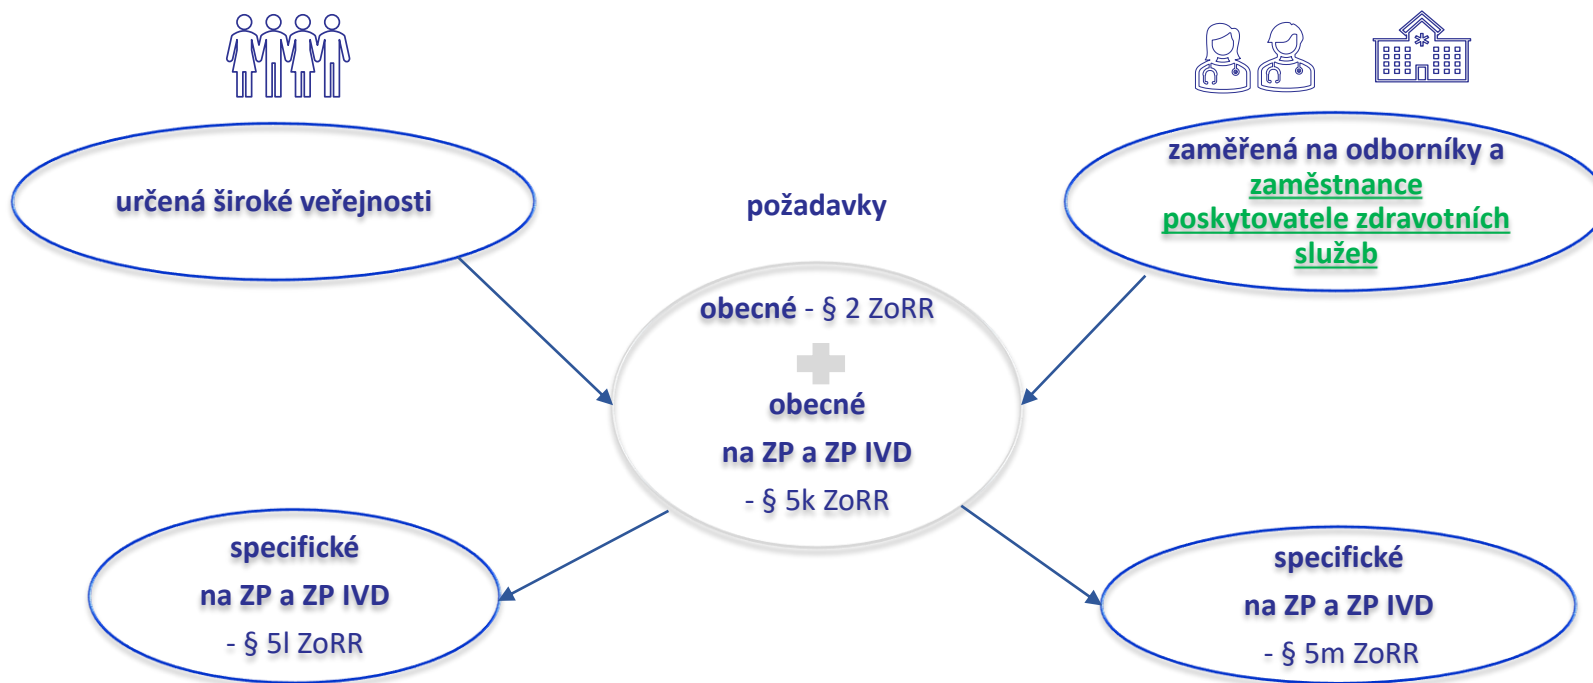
určená široké veřejnosti

požadavky

zaměřená na odborníky a zaměstnance poskytovatele zdravotních služeb

obecné - § 2 ZoRR

obecné
na ZP a ZP IVD
- § 5k ZoRR

specifické
na ZP a ZP IVD
- § 5l ZoRR

specifické
na ZP a ZP IVD
- § 5m ZoRR